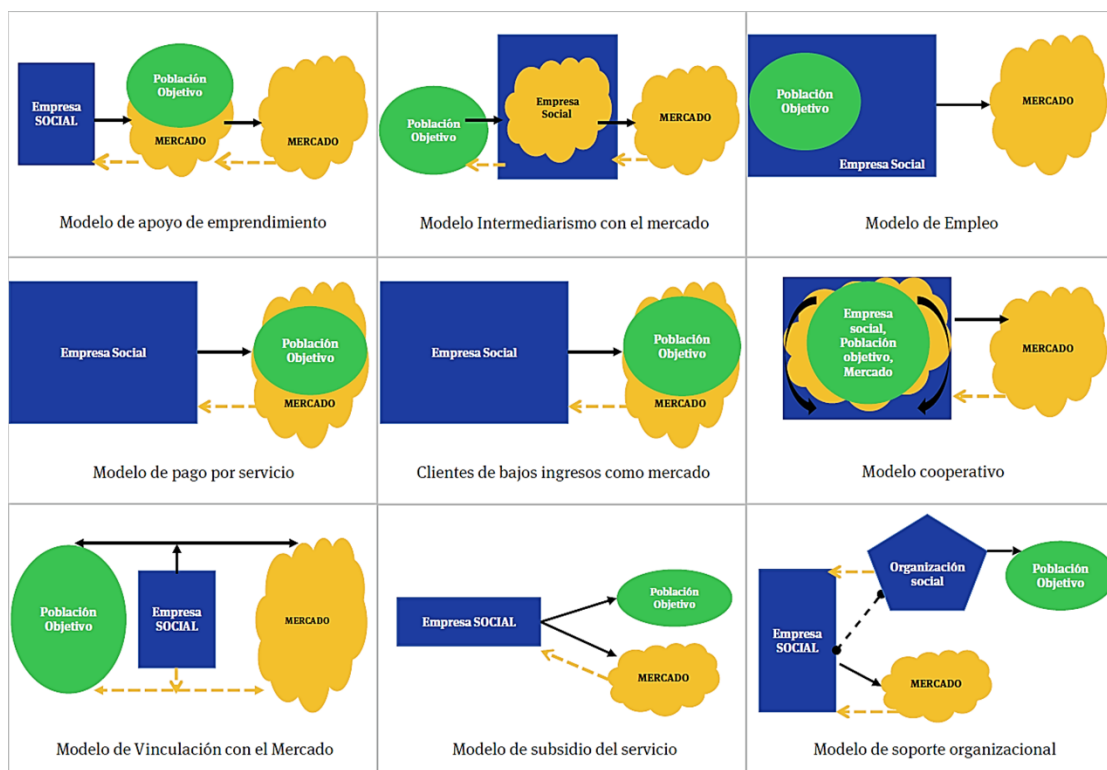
Empresa SOCIAL

Población Objetivo

MERCADO

MERCADO

Modelo de apoyo de emprendimiento

Población Objetivo

Empresa Social

MERCADO

Modelo Intermediarismo con el mercado

Población Objetivo

Empresa Social

MERCADO

Modelo de Empleo

Empresa Social

Población Objetivo

MERCADO

Modelo de pago por servicio

Empresa Social

Población Objetivo

MERCADO

Clientes de bajos ingresos como mercado

Empresa social, Población objetivo, Mercado

MERCADO

Modelo cooperativo

Población Objetivo

Empresa SOCIAL

MERCADO

Modelo de Vinculación con el Mercado

Empresa SOCIAL

Población Objetivo

MERCADO

Modelo de subsidio del servicio

Organización social

Población Objetivo

Empresa SOCIAL

MERCADO

Modelo de soporte organizacional